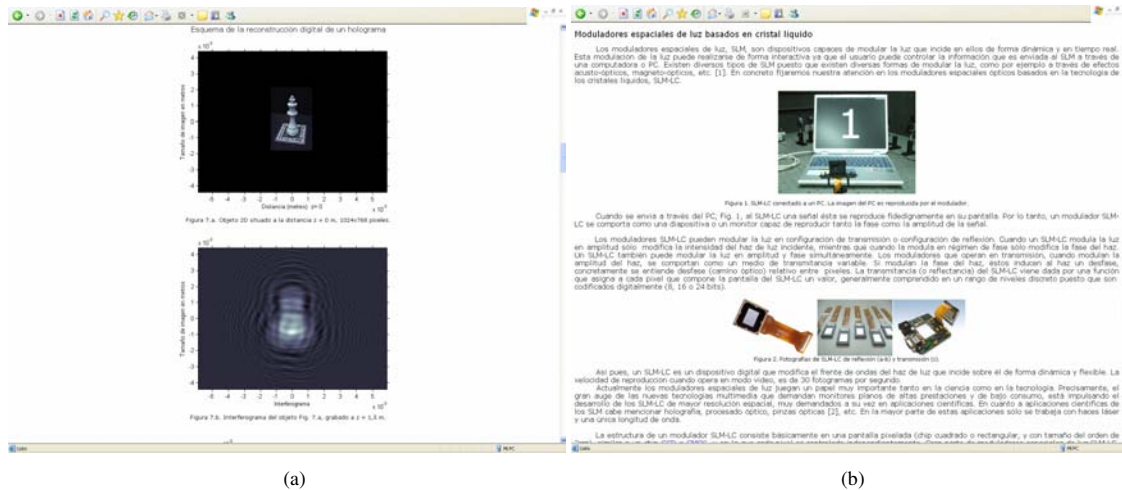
Esquema de la reconstrucción digital de un holograma

Tamaño de imagen en metros

Distancia (metros) z=0

Figura 7.a. Objeto 2D situado a la distancia z = 0 m. 1024x768 pixeles.

Tamaño de imagen en metros

Interferograma

Figura 7.b. Interferograma del objeto Fig. 7.a, grabado a z = 1,5 m.

Moduladores espaciales de luz basados en cristal líquido

Los moduladores espaciales de luz, SLM, son dispositivos capaces de modular la luz que incide en ellos de forma dinámica y en tiempo real. Esta modulación de la luz puede realizarse de forma interactiva ya que el usuario puede controlar la información que es enviada al SLM a través de una computadora o PC. Existen diversos tipos de SLM puesto que existen diversas formas de modular la luz, como por ejemplo a través de efectos acusto-ópticos, magneto-ópticos, etc. [1]. En concreto fijaremos nuestra atención en los moduladores espaciales ópticos basados en la tecnología de los cristales líquidos, SLM-LC.

1

Figura 1. SLM-LC conectado a un PC. La imagen del PC es reproducida por el modulador.

Cuando se envía a través del PC, Fig. 1, al SLM-LC una señal ésta se reproduce fidedignamente en su pantalla. Por lo tanto, un modulador SLM-LC se comporta como una diapositiva o un monitor capaz de reproducir tanto la fase como la amplitud de la señal.

Los moduladores SLM-LC pueden modular la luz en configuración de transmisión o configuración de reflexión. Cuando un SLM-LC modula la luz en amplitud sólo modifica la intensidad del haz de luz incidente, mientras que cuando la modula en régimen de fase sólo modifica la fase del haz. Un SLM-LC también puede modular la luz en amplitud y fase simultáneamente. Los moduladores que operan en transmisión, cuando modulan la amplitud del haz, se comportan como un medio de transmitancia variable. Si modulan la fase del haz, estos inducen al haz un desfase, concretamente se entiende desfase (camino óptico) relativo entre píxeles. La transmitancia (o reflectancia) del SLM-LC viene dada por una función que asigna a cada píxel que compone la pantalla del SLM-LC un valor, generalmente comprendido en un rango de niveles discreto puesto que son codificados digitalmente (8, 16 o 24 bits).

Figura 2. Fotografías de SLM-LC de reflexión (a-b) y transmisión (c).

Así pues, un SLM-LC es un dispositivo digital que modifica el frente de ondas del haz de luz que incide sobre él de forma dinámica y flexible. La velocidad de reproducción cuando opera en modo vídeo, es de 30 fotogramas por segundo.

Actualmente los moduladores espaciales de luz juegan un papel muy importante tanto en la ciencia como en la tecnología. Precisamente, el gran auge de las nuevas tecnologías multimedia que demandan monitores planos de altas prestaciones y de bajo consumo, está impulsando el desarrollo de los SLM-LC de mayor resolución espacial, muy demandados a su vez en aplicaciones científicas. En cuanto a aplicaciones científicas de los SLM cabe mencionar holografía, procesado óptico, pinzas ópticas [2], etc. En la mayor parte de estas aplicaciones solo se trabaja con haces láser y una única longitud de onda.

La estructura de un modulador SLM-LC consiste básicamente en una pantalla pixelada (chip cuadrado o rectangular, y con tamaño del orden de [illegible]

(a)

(b)